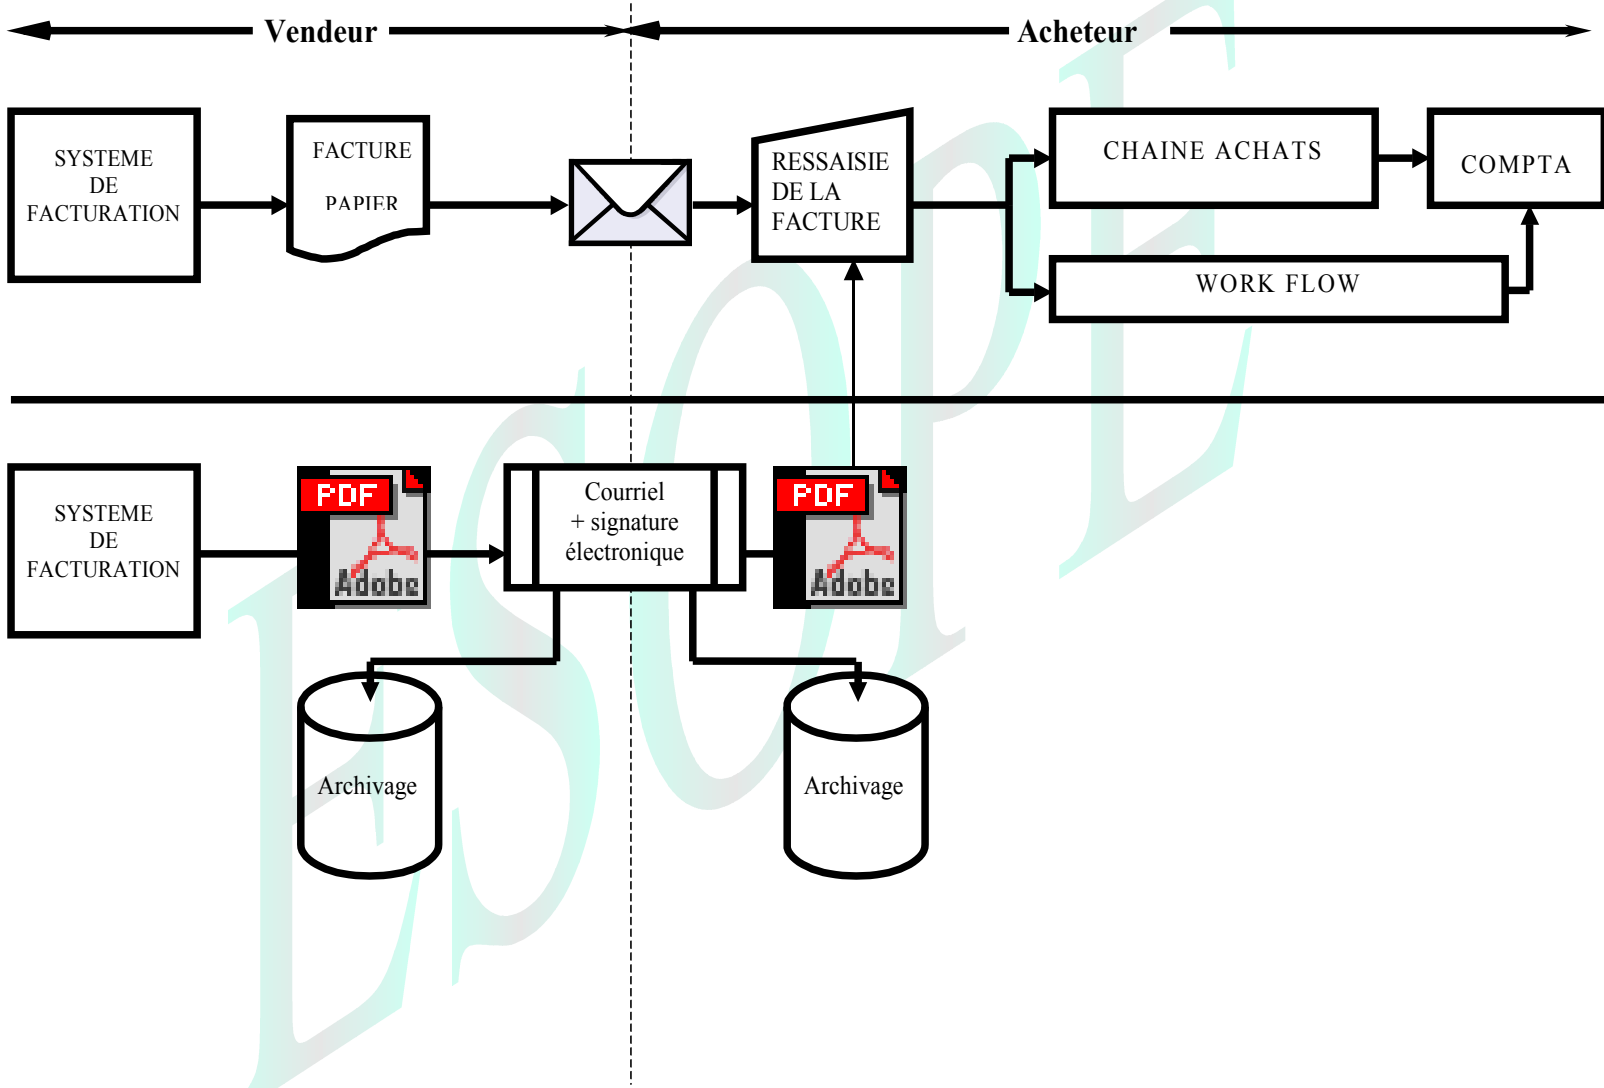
Vendeur

Acheteur

SYSTEME DE FACTURATION

FACTURE PAPIER

RESSAISIE DE LA FACTURE

CHAINE ACHATS

COMPTA

WORK FLOW

SYSTEME DE FACTURATION

PDF
Adobe

Courriel + signature électronique

PDF
Adobe

Archivage

Archivage

ESOPE